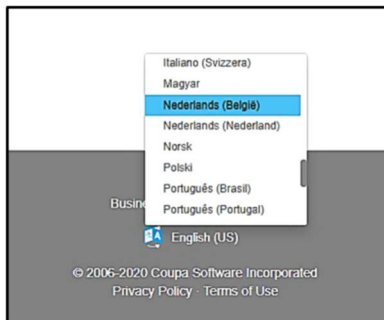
Italiano (Svizzera)
Magyar
Nederlands (België)
Nederlands (Nederland)
Norsk
Polski
Português (Brasil)
Português (Portugal)

Busine

English (US)

© 2006-2020 Coupa Software Incorporated
Privacy Policy · Terms of Use